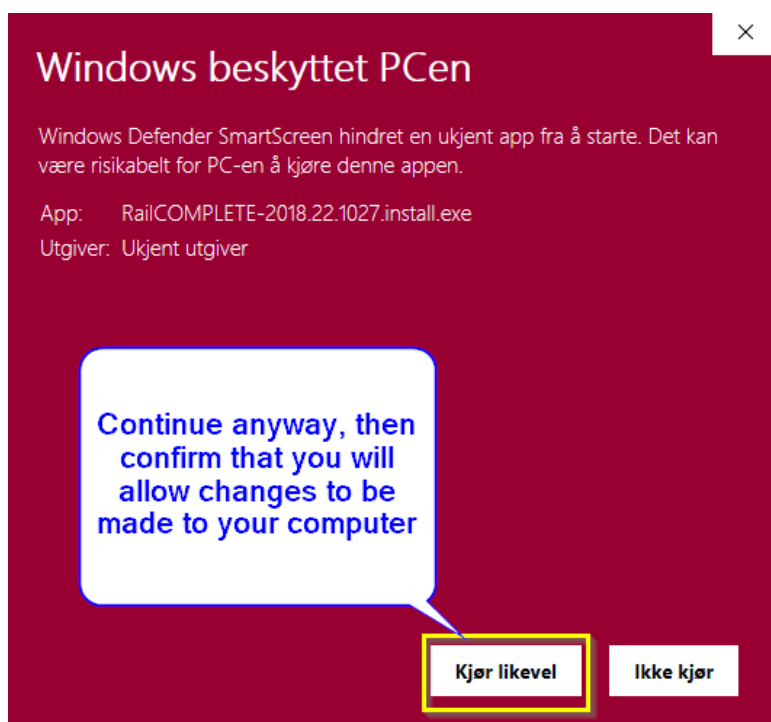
×

Windows beskyttet PCen

Windows Defender SmartScreen hindret en ukjent app fra å starte. Det kan være risikabelt for PC-en å kjøre denne appen.

App: RailCOMPLETE-2018.22.1027.install.exe
Utgiver: Ukjent utgiver

Continue anyway, then confirm that you will allow changes to be made to your computer

Kjør likevel

Ikke kjør